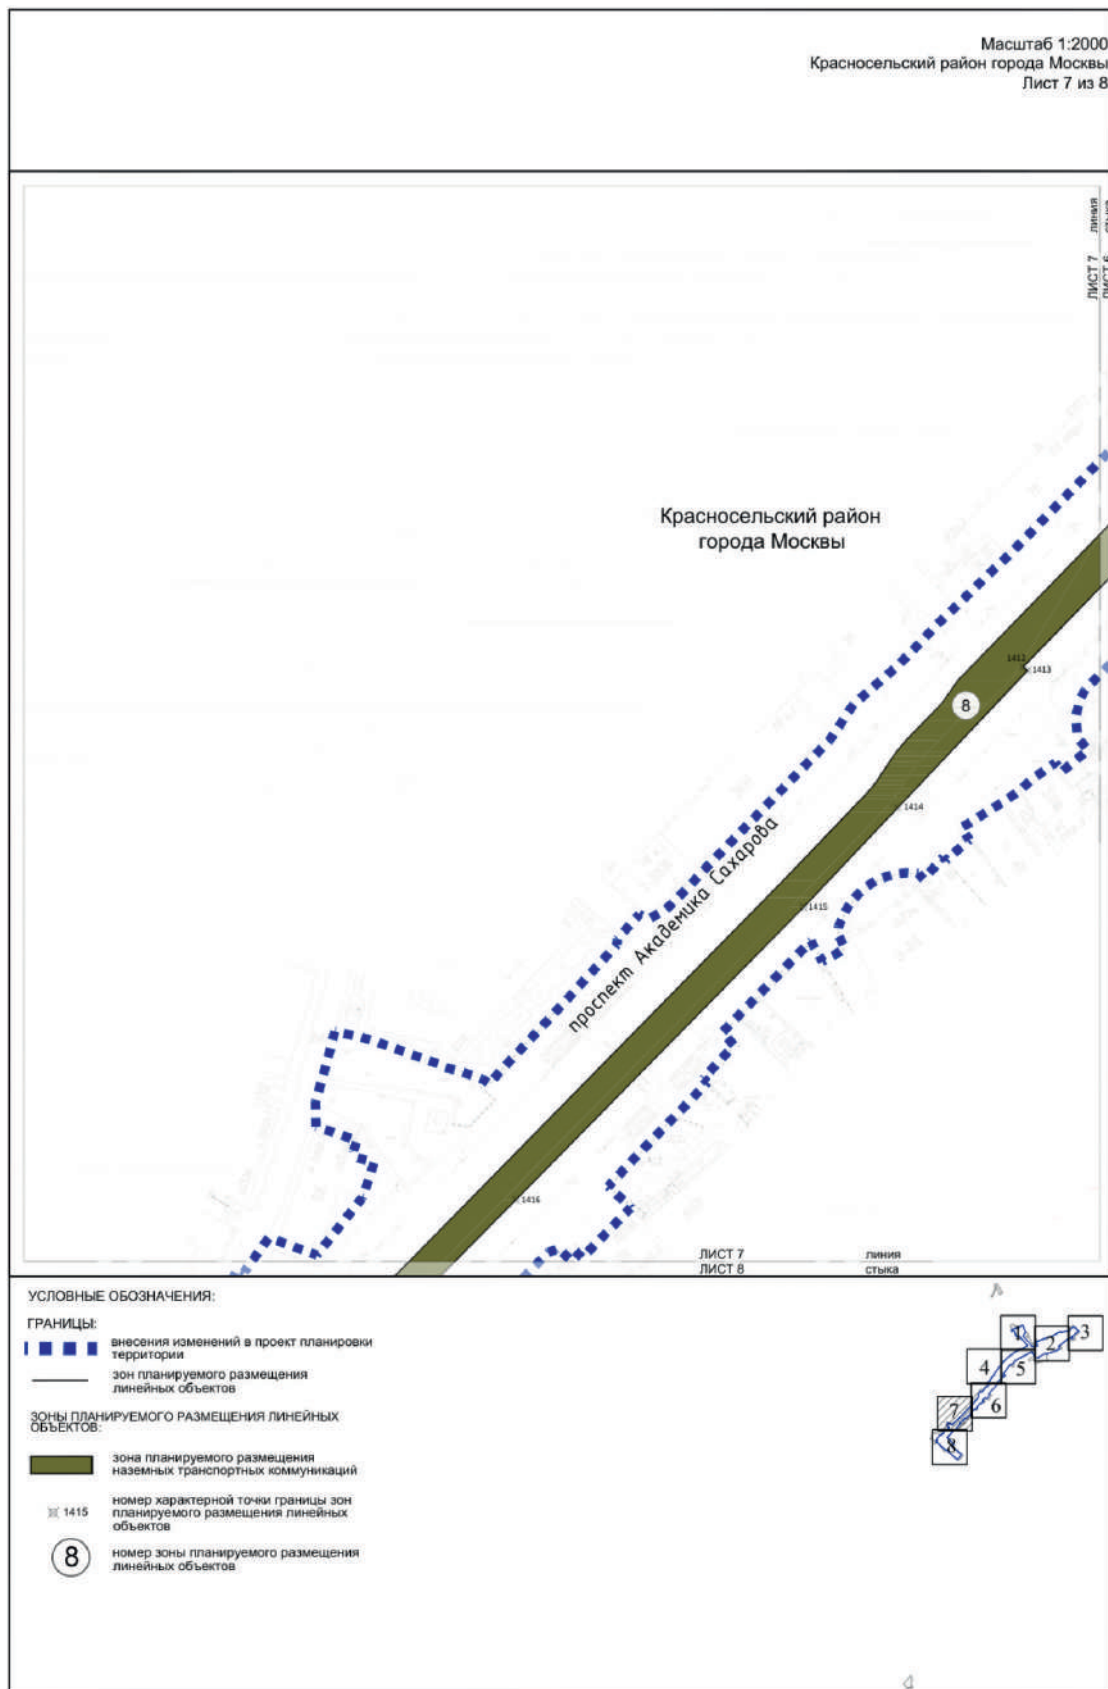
Масштаб 1:2000
Красносельский район города Москвы
Лист 7 из 8

линия
ЛИСТ 7
ЛИСТ 6

Красносельский район
города Москвы

1412
1413
8
1414
проспект Академика Сахарова
1415
1416

ЛИСТ 7 линия
ЛИСТ 8 стыка

УСЛОВНЫЕ ОБОЗНАЧЕНИЯ:

ГРАНИЦЫ:
внесения изменений в проект планировки территории
зон планируемого размещения линейных объектов

ЗОНЫ ПЛАНИРУЕМОГО РАЗМЕЩЕНИЯ ЛИНЕЙНЫХ ОБЪЕКТОВ:
зона планируемого размещения наземных транспортных коммуникаций

1415 номер характерной точки границы зон планируемого размещения линейных объектов

8 номер зоны планируемого размещения линейных объектов

1
2
3
4
5
6
7
8